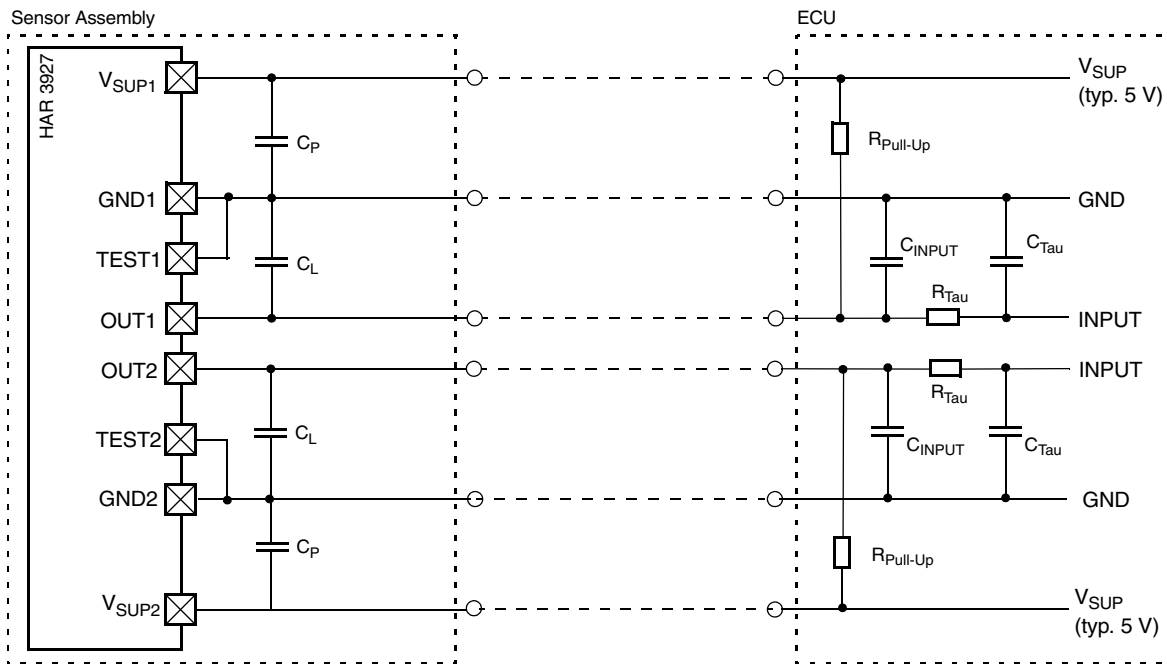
Sensor Assembly

HAR 3927

$V_{SUP1}$

$C_P$

GND1

TEST1

$C_L$

OUT1

OUT2

TEST2

$C_L$

GND2

$C_P$

$V_{SUP2}$

ECU

$V_{SUP}$ (typ. 5 V)

$R_{Pull-Up}$

GND

$C_{INPUT}$

$C_{Tau}$

$R_{Tau}$

INPUT

INPUT

$R_{Tau}$

$C_{INPUT}$

$C_{Tau}$

GND

$R_{Pull-Up}$

$V_{SUP}$ (typ. 5 V)